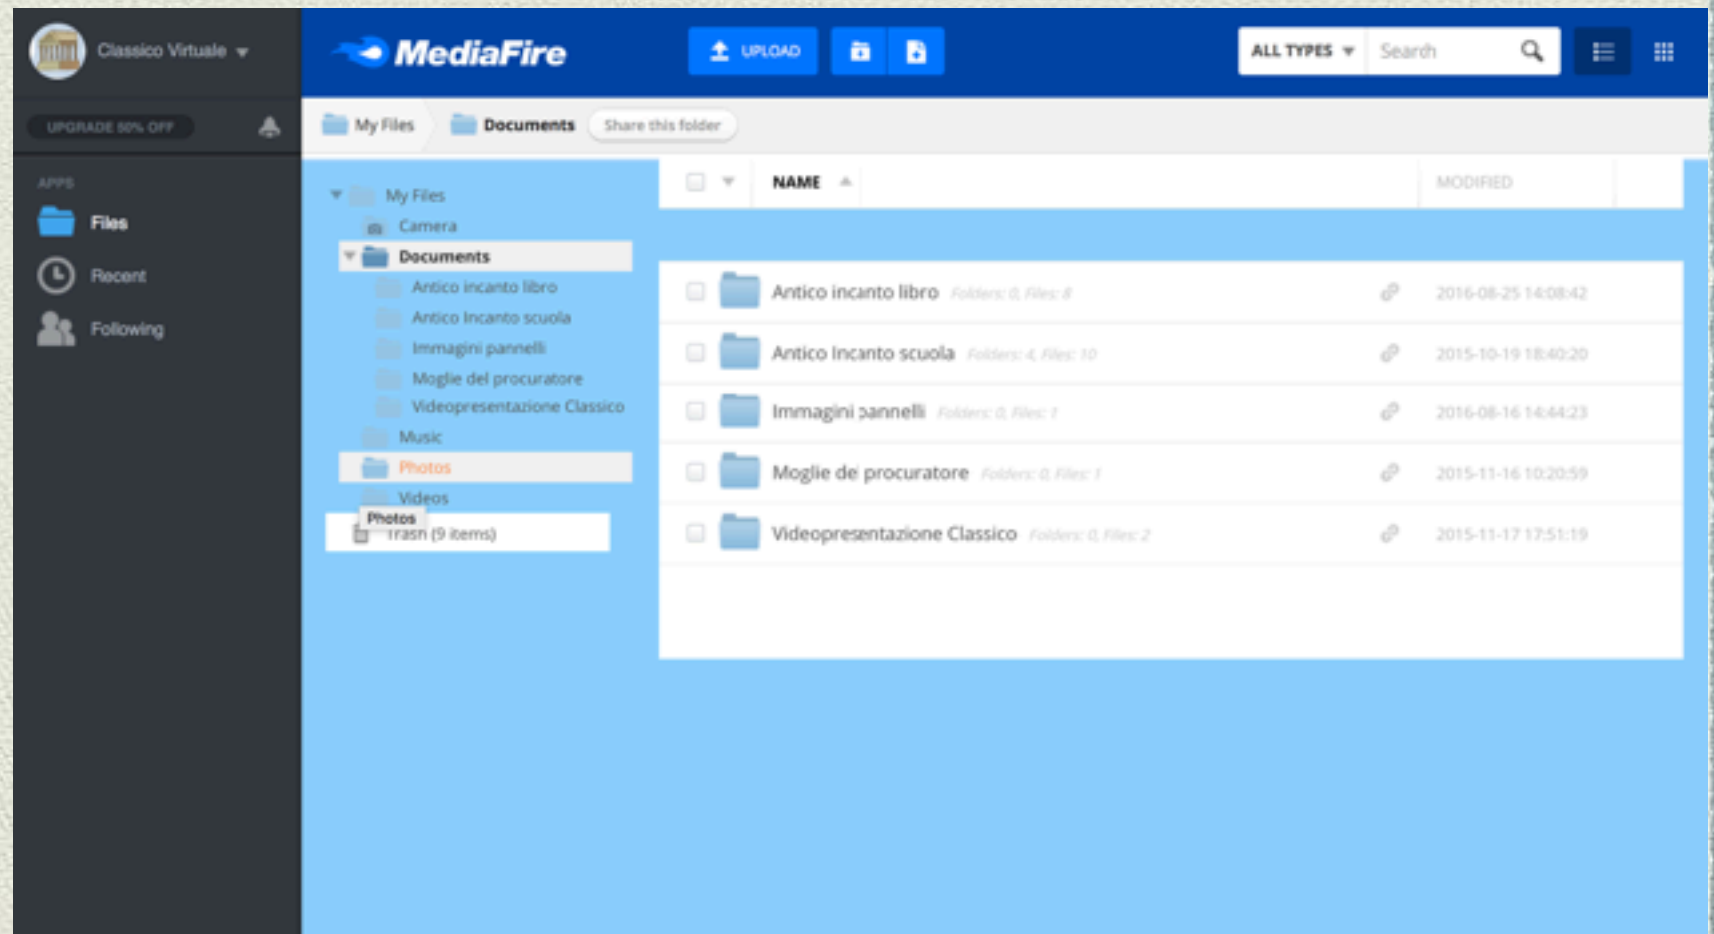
Classico Virtuale

UPGRADE 50% OFF

APPS

Files

Recent

Following

MediaFire

UPLOAD

ALL TYPES

Search

My Files

Documents

Share this folder

My Files

Camera

Documents

Antico incanto libro

Antico Incanto scuola

Immagini pannelli

Moglie del procuratore

Videopresentazione Classico

Music

Photos

Videos

Photos

Trash (9 items)

| | NAME | | MODIFIED |
|---|---|---|---|
| | Antico incanto libro Folders: 0, Files: 8 | | 2016-08-25 14:08:42 |
| | Antico Incanto scuola Folders: 4, Files: 10 | | 2015-10-19 18:40:20 |
| | Immagini pannelli Folders: 0, Files: 1 | | 2016-08-16 14:44:23 |
| | Moglie del procuratore Folders: 0, Files: 1 | | 2015-11-16 10:20:59 |
| | Videopresentazione Classico Folders: 0, Files: 2 | | 2015-11-17 17:51:19 |